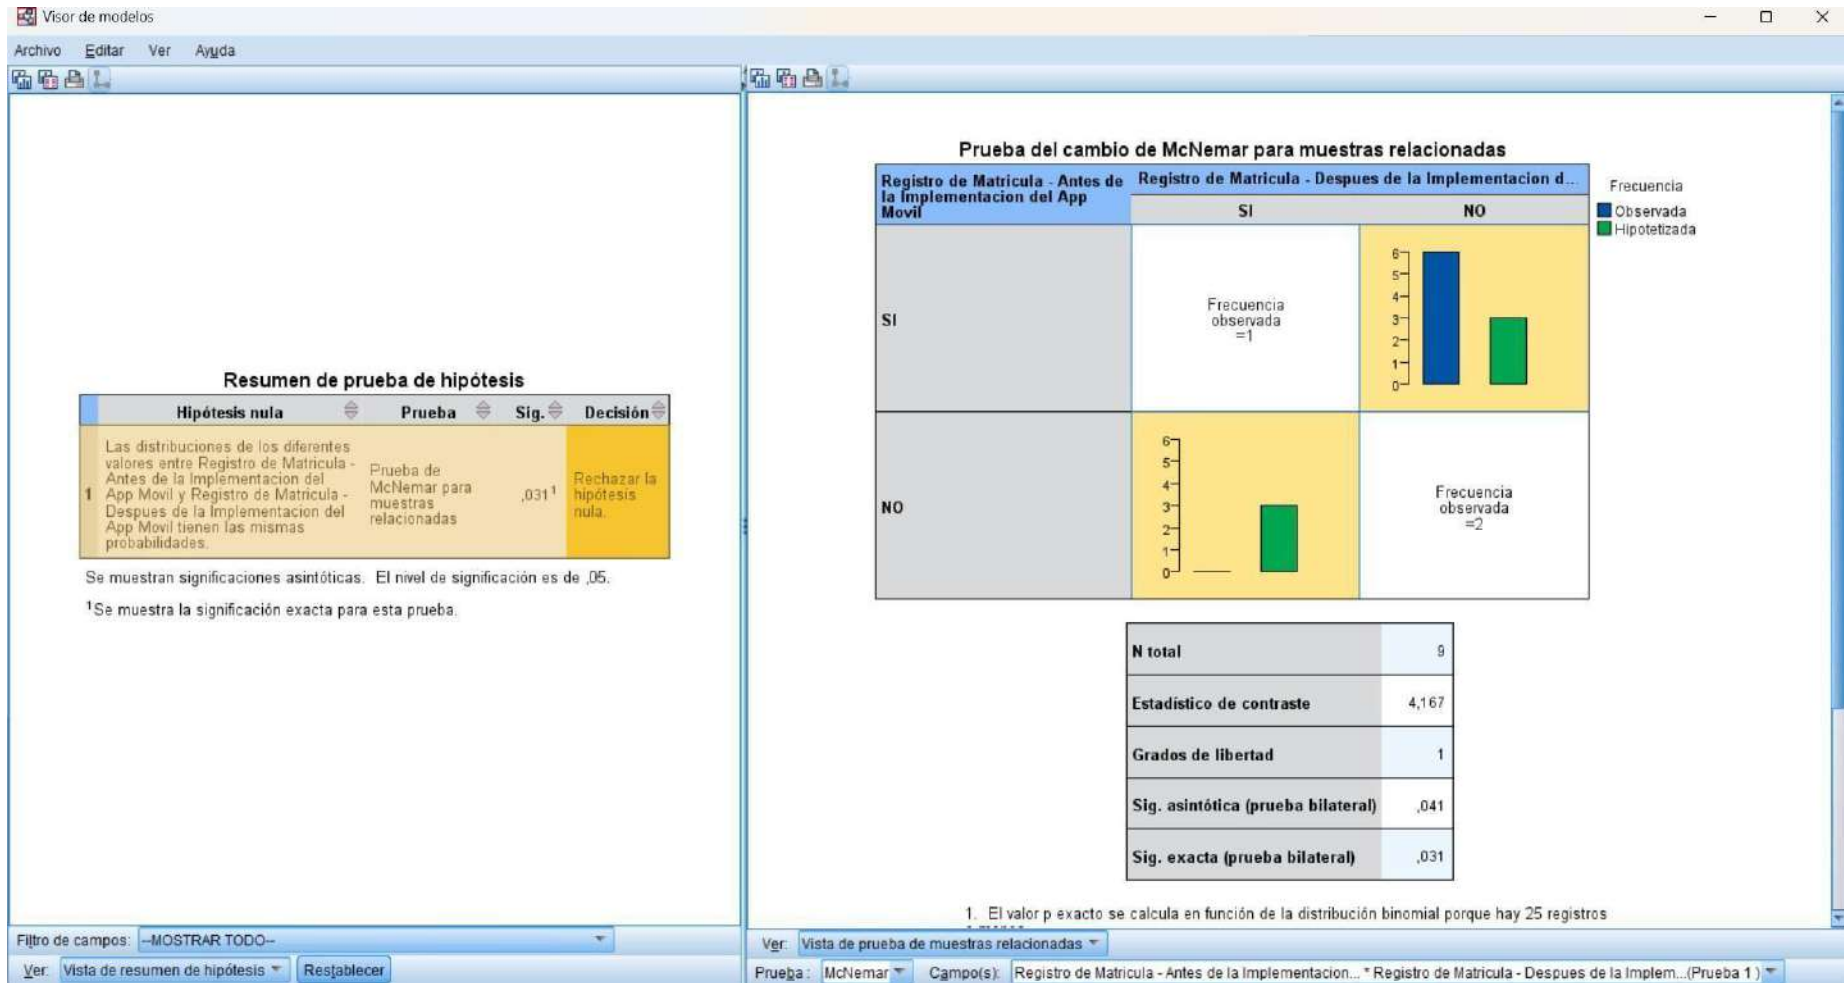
Visor de modelos

Archivo Editar Ver Ayuda

Resumen de prueba de hipótesis

| | Hipótesis nula | Prueba | Sig. | Decisión |
|---|---|---|---|---|
| 1 | Las distribuciones de los diferentes valores entre Registro de Matricula - Antes de la Implementacion del App Movil y Registro de Matricula - Despues de la Implementacion del App Movil tienen las mismas probabilidades. | Prueba de McNemar para muestras relacionadas | ,031$^1$ | Rechazar la hipótesis nula. |

Se muestran significaciones asintóticas. El nivel de significación es de ,05.

$^1$Se muestra la significación exacta para esta prueba.

Filtro de campos: --MOSTRAR TODO--

Ver: Vista de resumen de hipótesis Restablecer

Prueba del cambio de McNemar para muestras relacionadas

| Registro de Matricula - Antes de la Implementacion del App Movil | Registro de Matricula - Despues de la Implementacion d... SI | NO |
|---|---|---|
| SI | Frecuencia observada =1 | 0 1 2 3 4 5 6 |
| NO | 0 1 2 3 4 5 6 | Frecuencia observada =2 |

Frecuencia
Observada
Hipotetizada

| N total | 9 |
|---|---|
| Estadístico de contraste | 4,167 |
| Grados de libertad | 1 |
| Sig. asintótica (prueba bilateral) | ,041 |
| Sig. exacta (prueba bilateral) | ,031 |

1. El valor p exacto se calcula en función de la distribución binomial porque hay 25 registros

Ver: Vista de prueba de muestras relacionadas

Prueba: McNemar Campo(s): Registro de Matricula - Antes de la Implementacion... * Registro de Matricula - Despues de la Implem...(Prueba 1)